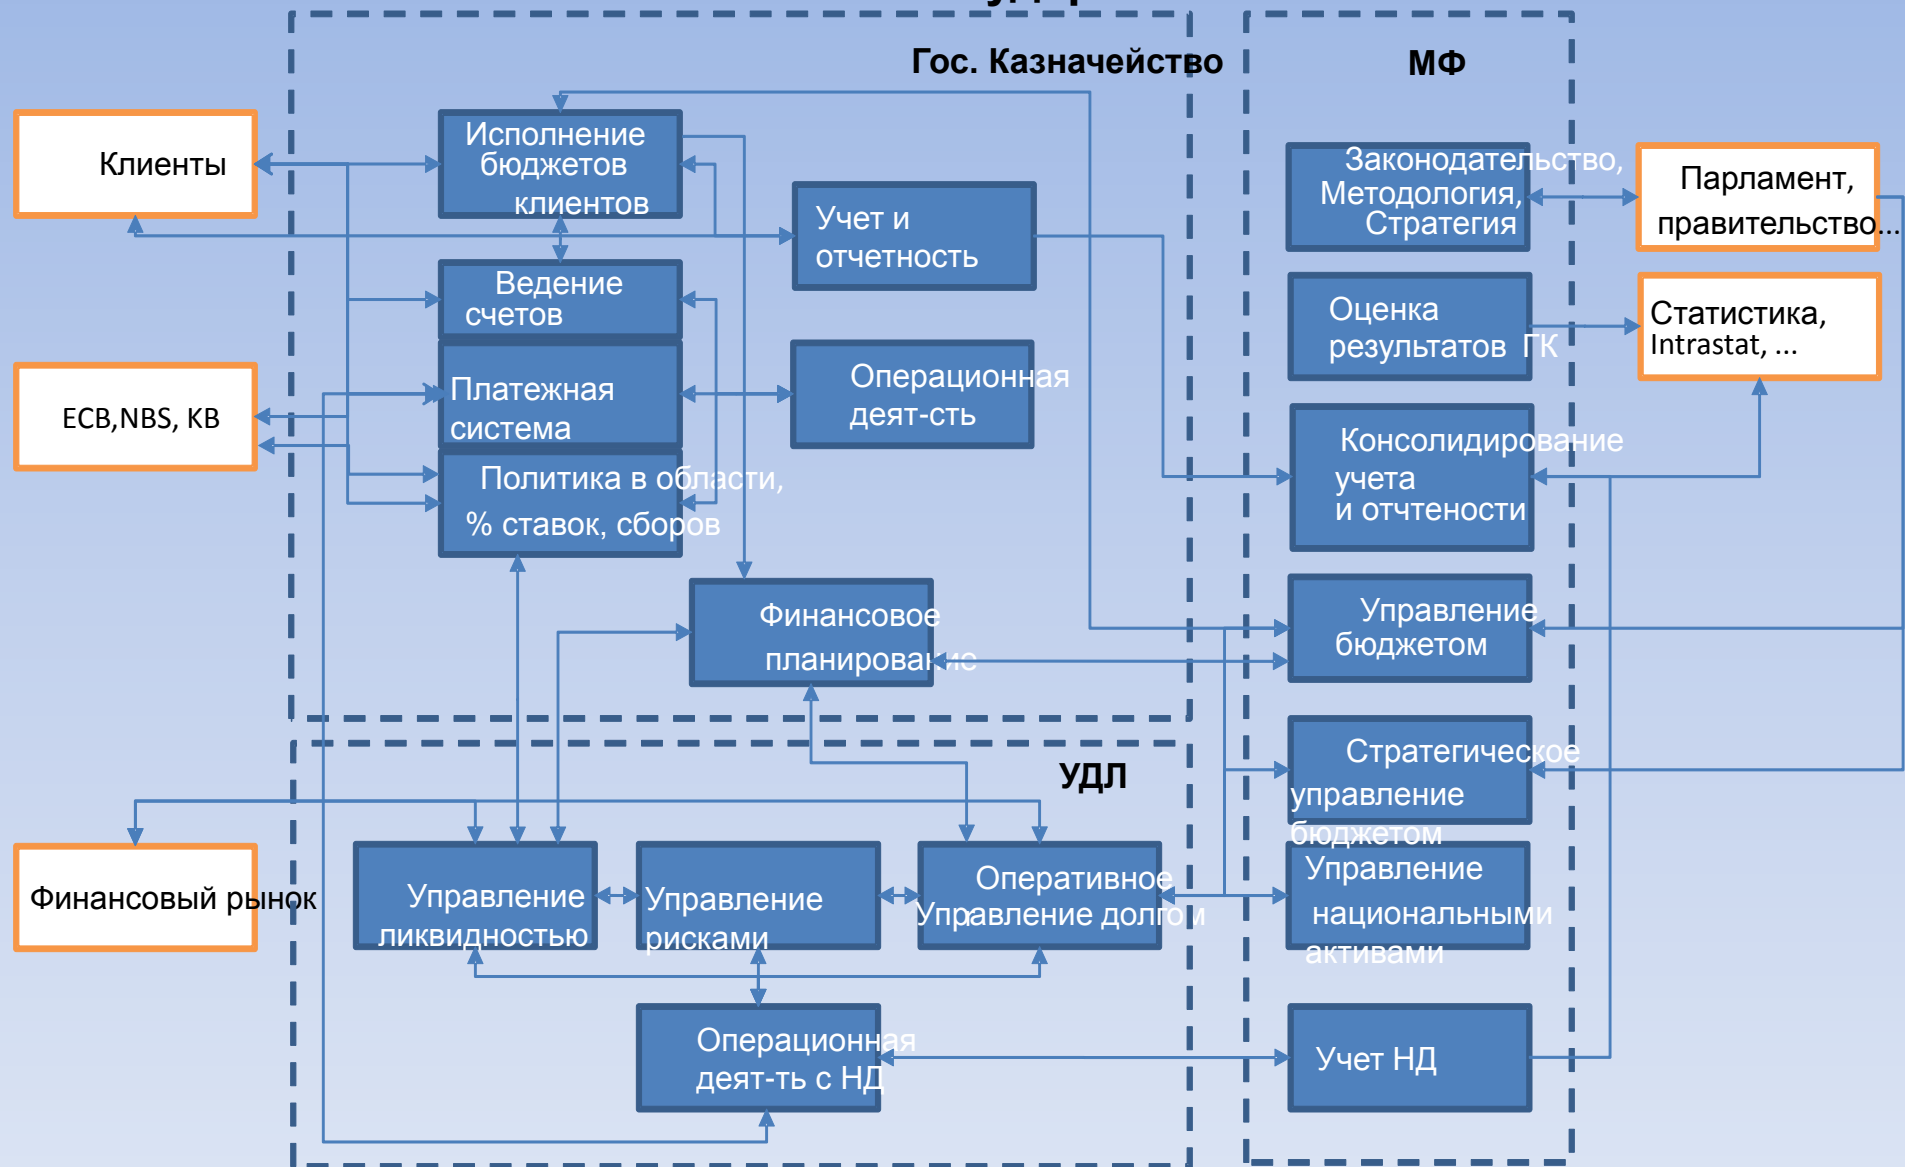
Гос. Казначейство

МФ

Клиенты

Исполнение бюджетов клиентов

Учет и отчетность

Законодательство, Методология, Стратегия

Парламент, правительство...

Ведение счетов

Оценка результатов ГК

Статистика, Intrastat, ...

ECB,NBS, KB

Платежная система

Операционная деят-сть

Политика в области, % ставок, сборов

Консолидирование учета и отчтености

Финансовое планирование

Управление бюджетом

Стратегическое управление бюджетом

УДЛ

Финансовый рынок

Управление ликвидностью

Управление рисками

Оперативное Управление долгом

Управление национальными активами

Операционная деят-ть с НД

Учет НД